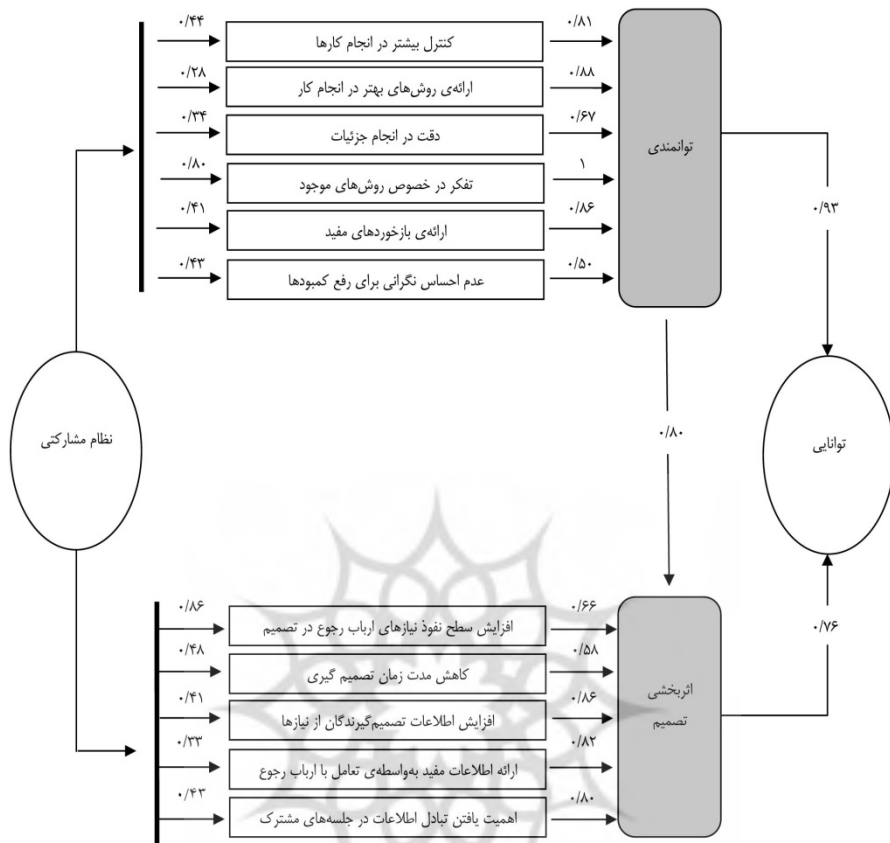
۰/۴۴
کنترل بیشتر در انجام کارها
۰/۸۱

۰/۲۸
ارائه‌ی روش‌های بهتر در انجام کار
۰/۸۸

۰/۳۴
دقت در انجام جزئیات
۰/۶۷

۰/۸۰
تفکر در خصوص روش‌های موجود
۱

۰/۴۱
ارائه‌ی بازخوردهای مفید
۰/۸۶

۰/۴۳
عدم احساس نگرانی برای رفع کمبودها
۰/۵۰

توانمندی

۰/۹۳

نظام مشارکتی

۰/۸۰

توانایی

۰/۸۶
افزایش سطح نفوذ نیازهای ارباب رجوع در تصمیم
۰/۶۶

۰/۴۸
کاهش مدت زمان تصمیم گیری
۰/۵۸

۰/۴۱
افزایش اطلاعات تصمیم‌گیرندگان از نیازها
۰/۸۶

۰/۳۳
ارائه اطلاعات مفید به‌واسطه‌ی تعامل با ارباب رجوع
۰/۸۲

۰/۴۳
اهمیت یافتن تبادل اطلاعات در جلسه‌های مشترک
۰/۸۰

اثربخشی تصمیم

۰/۷۶